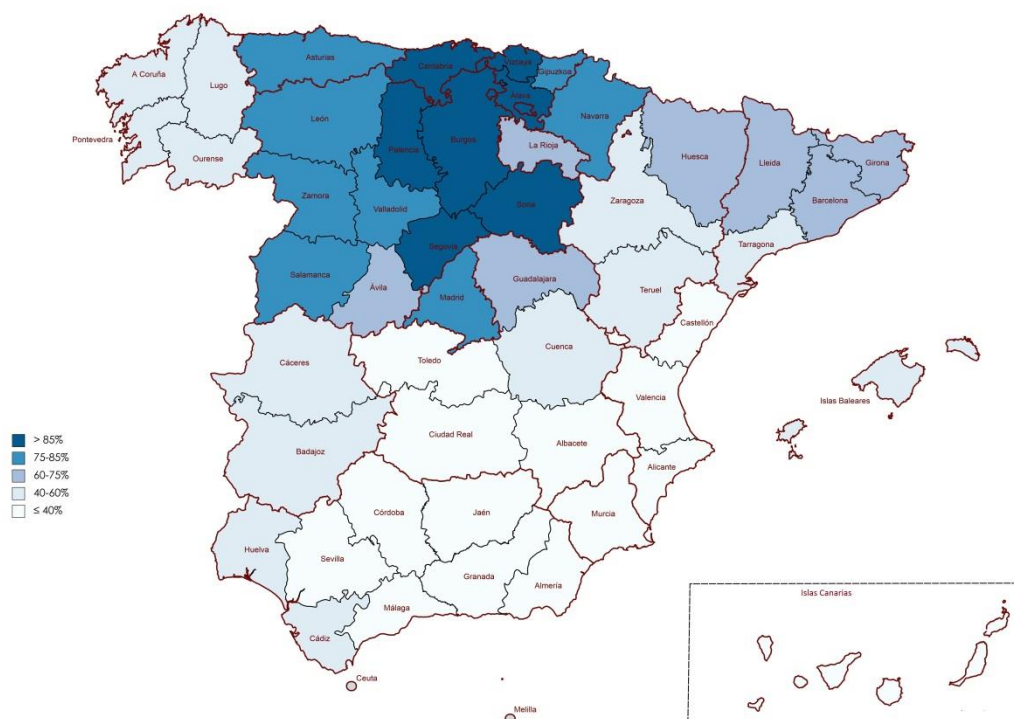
A Coruña
Lugo
Asturias
Cantabria
Vizcaya
Gipuzkoa
Álava
Navarra
Pontevedra
Ourense
León
Palencia
Burgos
La Rioja
Huesca
Lleida
Girona
Zamora
Valladolid
Soria
Zaragoza
Barcelona
Segovia
Tarragona
Salamanca
Ávila
Madrid
Guadalajara
Teruel
Castellón
Cáceres
Toledo
Cuenca
Islas Baleares
Valencia
> 85%
75-85%
60-75%
40-60%
≤ 40%
Badajoz
Ciudad Real
Albacete
Alicante
Córdoba
Jaén
Murcia
Huelva
Sevilla
Granada
Almería
Málaga
Cádiz
Islas Canarias
Ceuta
Melilla